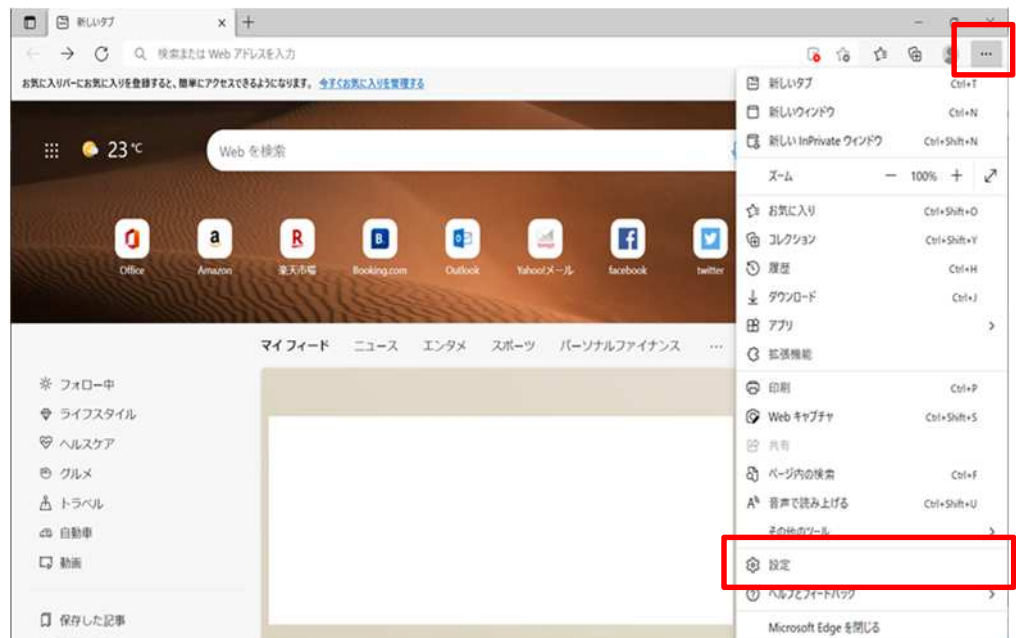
新しいタブ ×
+
検索または Web アドレスを入力
...
お気に入りバーにお気に入りを登録すると、簡単にアクセスできるようになります。今すぐお気に入りを管理する

23 ℃
Web を検索

Office
Amazon
楽天市場
Booking.com
Outlook
Yahoo!メール
facebook
twitter

マイ フィード ニュース エンタメ スポーツ パーソナルファイナンス ...

フォロー中
ライフスタイル
ヘルスケア
グルメ
トラベル
自動車
動画
保存した記事

新しいタブ Ctrl+T
新しいウィンドウ Ctrl+N
新しい InPrivate ウィンドウ Ctrl+Shift+N
ズーム − 100% +
お気に入り Ctrl+Shift+O
コレクション Ctrl+Shift+Y
履歴 Ctrl+H
ダウンロード Ctrl+J
アプリ
拡張機能
印刷 Ctrl+P
Web キャプチャ Ctrl+Shift+S
共有
ページ内の検索 Ctrl+F
音声で読み上げる Ctrl+Shift+U
その他のツール
設定
ヘルプとフィードバック
Microsoft Edge を閉じる